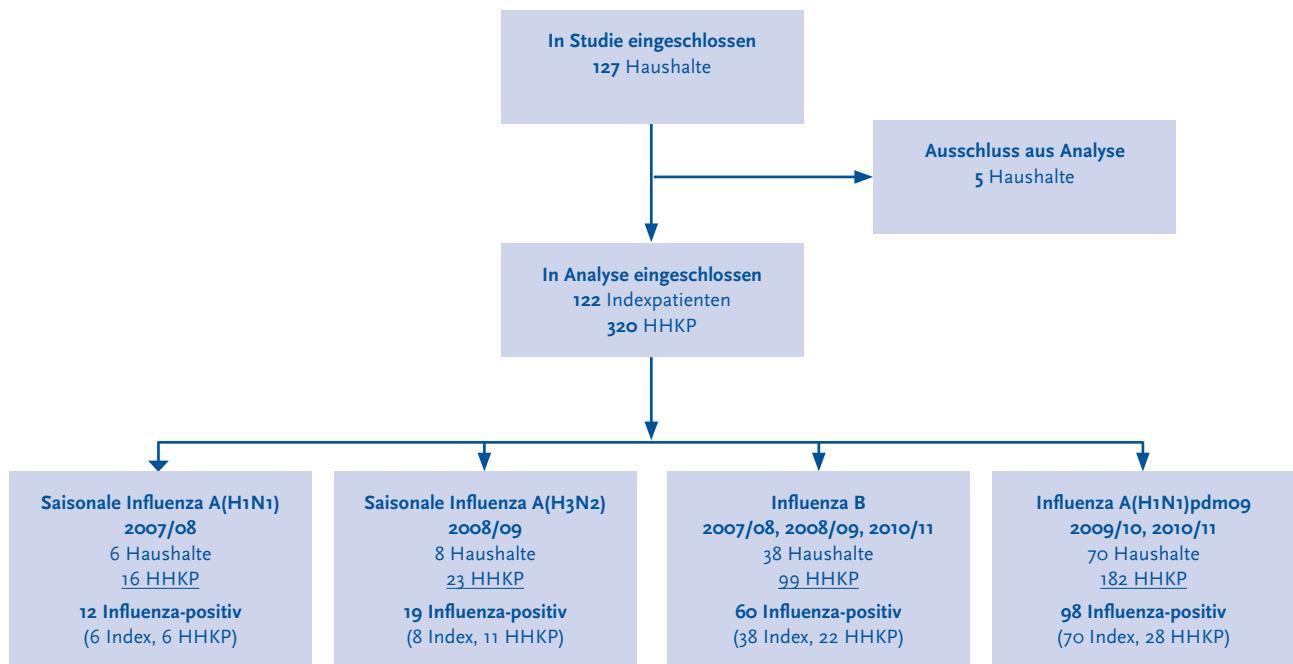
In Studie eingeschlossen
127 Haushalte

Ausschluss aus Analyse
5 Haushalte

In Analyse eingeschlossen
122 Indexpatienten
320 HHKP

Saisonale Influenza A(H1N1)
2007/08
6 Haushalte
16 HHKP
12 Influenza-positiv
(6 Index, 6 HHKP)

Saisonale Influenza A(H3N2)
2008/09
8 Haushalte
23 HHKP
19 Influenza-positiv
(8 Index, 11 HHKP)

Influenza B
2007/08, 2008/09, 2010/11
38 Haushalte
99 HHKP
60 Influenza-positiv
(38 Index, 22 HHKP)

Influenza A(H1N1)pdm09
2009/10, 2010/11
70 Haushalte
182 HHKP
98 Influenza-positiv
(70 Index, 28 HHKP)